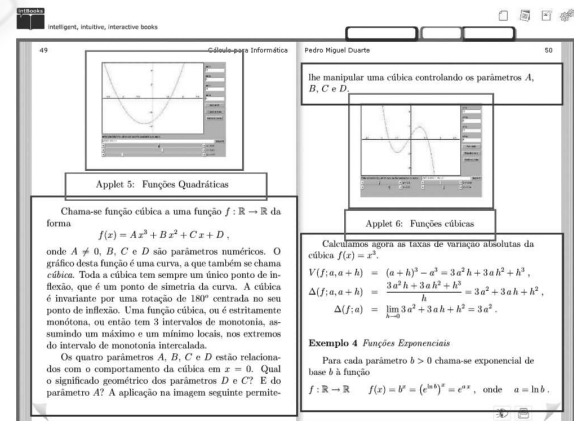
intBooks
intelligent, intuitive, interactive books

49 Cálculo para Informática

Applet 5: Funções Quadráticas

Chama-se função cúbica a uma função $f:\mathbb{R}\to\mathbb{R}$ da forma

$f(x) = A\,x^3 + B\,x^2 + C\,x + D\,,$

onde $A \neq 0$, $B$, $C$ e $D$ são parâmetros numéricos. O gráfico desta função é uma curva, a que também se chama *cúbica*. Toda a cúbica tem sempre um único ponto de inflexão, que é um ponto de simetria da curva. A cúbica é invariante por uma rotação de 180° centrada no seu ponto de inflexão. Uma função cúbica, ou é estritamente monótona, ou então tem 3 intervalos de monotonia, assumindo um máximo e um mínimo locais, nos extremos do intervalo de monotonia intercalada.

Os quatro parâmetros $A$, $B$, $C$ e $D$ estão relacionados com o comportamento da cúbica em $x = 0$. Qual o significado geométrico dos parâmetros $D$ e $C$? E do parâmetro $A$? A aplicação na imagem seguinte permite-

Pedro Miguel Duarte 50

lhe manipular uma cúbica controlando os parâmetros $A$, $B$, $C$ e $D$.

Applet 6: Funções cúbicas

Calculamos agora as taxas de variação absolutas da cúbica $f(x) = x^3$.

$V(f; a, a+h) = (a+h)^3 - a^3 = 3\,a^2\,h + 3\,a\,h^2 + h^3\,,$

$\Delta(f; a, a+h) = \frac{3\,a^2\,h + 3\,a\,h^2 + h^3}{h} = 3\,a^2 + 3\,a\,h + h^2\,,$

$\Delta(f; a) = \lim_{h\to 0} 3\,a^2 + 3\,a\,h + h^2 = 3\,a^2\,.$

**Exemplo 4** *Funções Exponenciais*

Para cada parâmetro $b > 0$ chama-se exponencial de base $b$ à função

$f:\mathbb{R}\to\mathbb{R} \qquad f(x) = b^x = \left(e^{\ln b}\right)^x = e^{a\,x}\,, \quad \text{onde} \quad a = \ln b\,.$